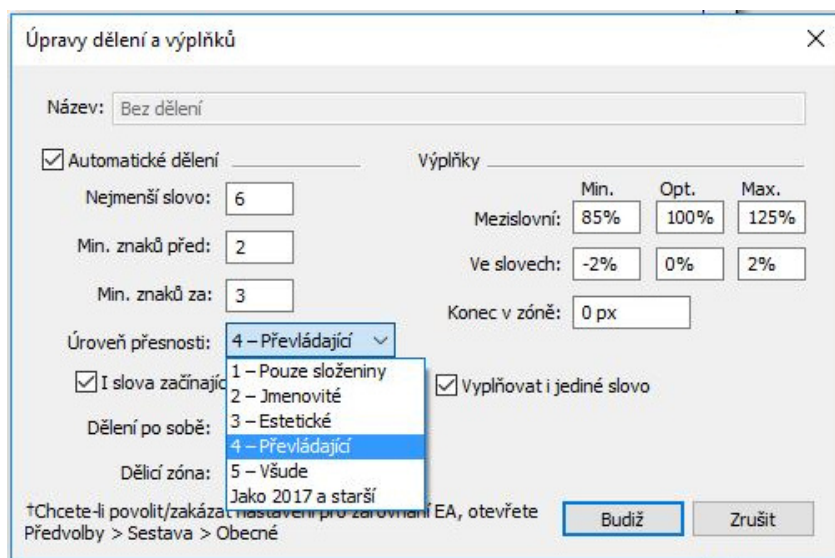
Úpravy dělení a výplňků

Název: Bez dělení

Automatické dělení

Nejmenší slovo: 6

Min. znaků před: 2

Min. znaků za: 3

Úroveň přesnosti: 4 – Převládající

I slova začínajíc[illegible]

Dělení po sobě:

Dělicí zóna:

1 – Pouze složeniny
2 – Jmenovité
3 – Estetické
4 – Převládající
5 – Všude
Jako 2017 a starší

Výplňky

| | Min. | Opt. | Max. |
|---|---|---|---|
| Mezislovní: | 85% | 100% | 125% |
| Ve slovech: | -2% | 0% | 2% |

Konec v zóně: 0 px

Vyplňovat i jediné slovo

†Chcete-li povolit/zakázat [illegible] nastavení pro zarovnání EA, otevřete Předvolby > Sestava > Obecné

Budiž

Zrušit